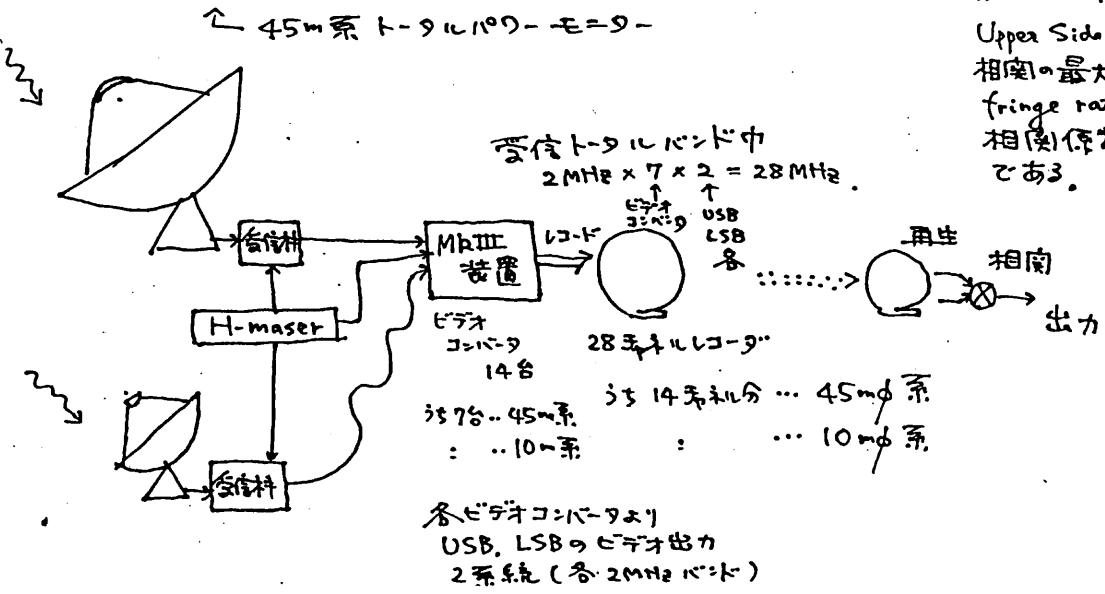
↑ 45m系 トータルパワーモニター

Upper Side
相関の最大
fringe ra
相関係数
である。

受信トータルバンド巾
2MHz × 7 × 2 = 28MHz
↑ ビデオコンバータ
↑ USB LSB 各

受信器

MkIII 装置

レコード

再生

相関

出力

H-maser

ビデオコンバータ 14台

28チャネルレコーダ

うち7台‥45m系
: ‥10m系

うち 14チャネル分 … 45mφ系
: … 10mφ系

受信器

各ビデオコンバータより
USB, LSBのビデオ出力
2系統（各 2MHz バンド）